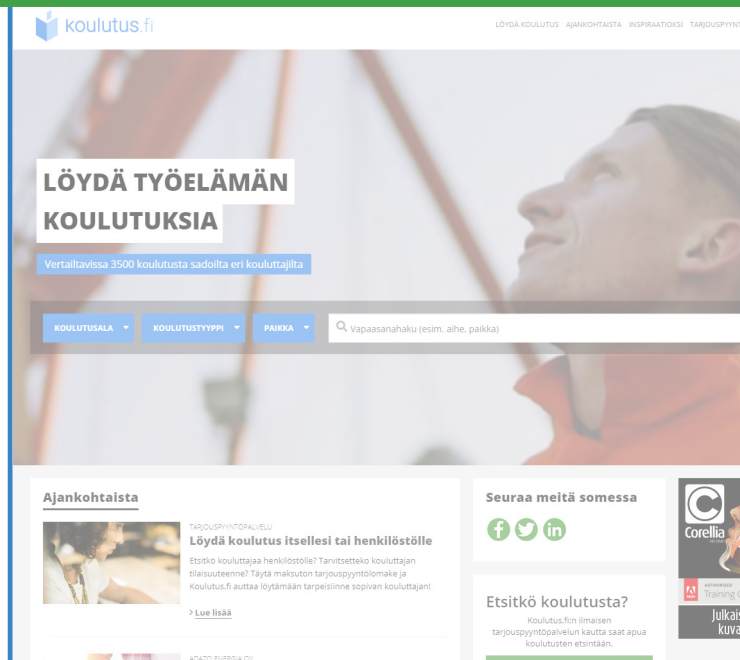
koulutus.fi

LÖYDÄ KOULUTUS AJANKOHTAISTA INSPIRAATIOKSI TARJOUSPYYNT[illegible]

LÖYDÄ TYÖELÄMÄN KOULUTUKSIA

Vertailtavissa 3500 koulutusta sadoilta eri kouluttajilta

KOULUTUSALA KOULUTUSTYYPPI PAIKKA Vapaasanahaku (esim. aihe, paikka)

Ajankohtaista

TARJOUSPYYNTÖPALVELU
Löydä koulutus itsellesi tai henkilöstölle
Etsitkö kouluttajaa henkilöstölle? Tarvitsetteko kouluttajan tilaisuuteenne? Täytä maksuton tarjouspyyntölomake ja Koulutus.fi auttaa löytämään tarpeisiinne sopivan kouluttajan!
> Lue lisää

ADATO ENERGIA OY

Seuraa meitä somessa

Etsitkö koulutusta?
Koulutus.fi:n ilmaisen tarjouspyyntöpalvelun kautta saat apua koulutusten etsintään.

Corellia
AUTHORISED Training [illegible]
Julkais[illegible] kuva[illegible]